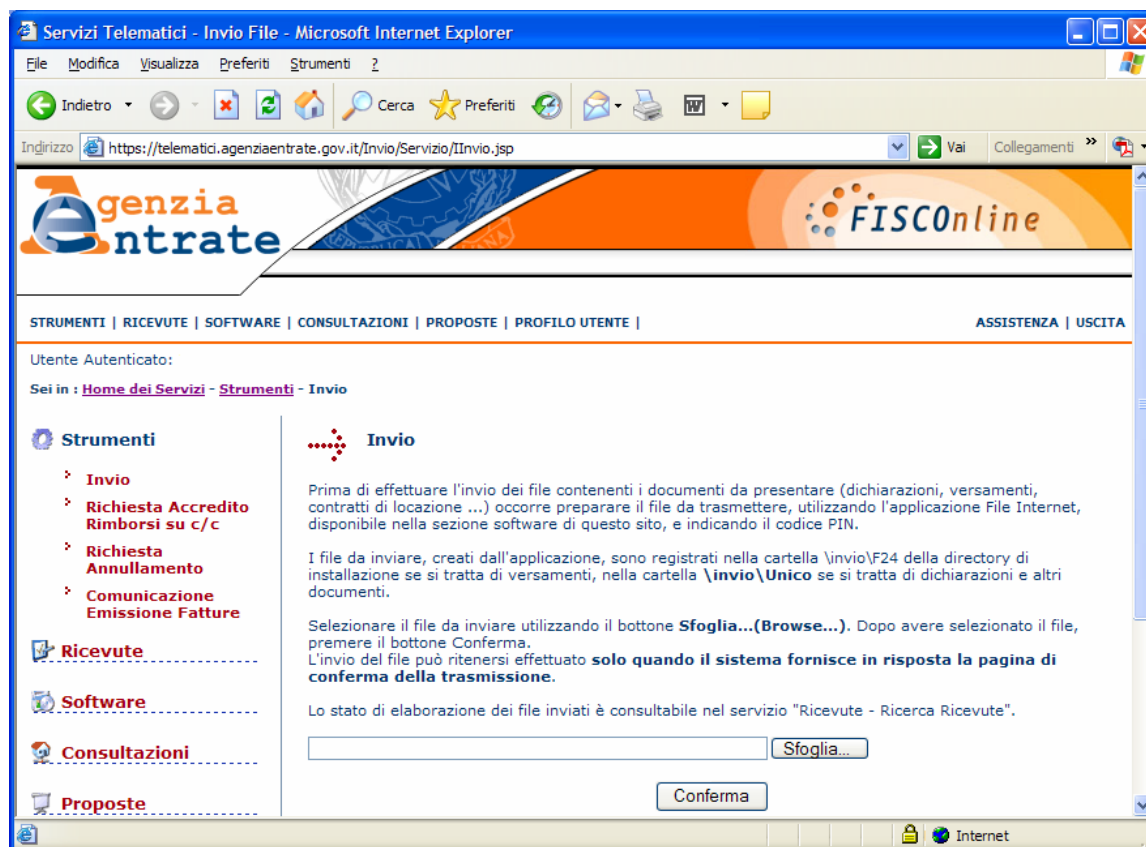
Servizi Telematici - Invio File - Microsoft Internet Explorer

File Modifica Visualizza Preferiti Strumenti ?

Indietro Cerca Preferiti

Indirizzo https://telematici.agenziaentrate.gov.it/Invio/Servizio/IInvio.jsp Vai Collegamenti »

Agenzia Entrate

FISCOnline

STRUMENTI | RICEVUTE | SOFTWARE | CONSULTAZIONI | PROPOSTE | PROFILO UTENTE |

ASSISTENZA | USCITA

Utente Autenticato:

Sei in : Home dei Servizi - Strumenti - Invio

Strumenti

Invio

Richiesta Accredito Rimborsi su c/c

Richiesta Annullamento

Comunicazione Emissione Fatture

Ricevute

Software

Consultazioni

Proposte

Invio

Prima di effettuare l'invio dei file contenenti i documenti da presentare (dichiarazioni, versamenti, contratti di locazione ...) occorre preparare il file da trasmettere, utilizzando l'applicazione File Internet, disponibile nella sezione software di questo sito, e indicando il codice PIN.

I file da inviare, creati dall'applicazione, sono registrati nella cartella \invio\F24 della directory di installazione se si tratta di versamenti, nella cartella \invio\Unico se si tratta di dichiarazioni e altri documenti.

Selezionare il file da inviare utilizzando il bottone Sfoglia...(Browse...). Dopo avere selezionato il file, premere il bottone Conferma.
L'invio del file può ritenersi effettuato solo quando il sistema fornisce in risposta la pagina di conferma della trasmissione.

Lo stato di elaborazione dei file inviati è consultabile nel servizio "Ricevute - Ricerca Ricevute".

Sfoglia...

Conferma

Internet